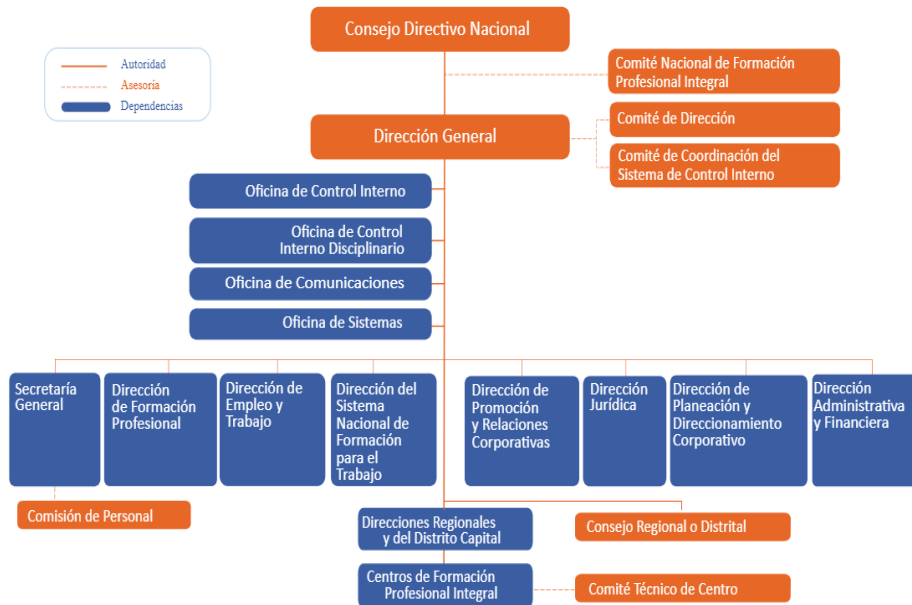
Autoridad
Asesoría
Dependencias

Consejo Directivo Nacional

Comité Nacional de Formación Profesional Integral

Dirección General

Comité de Dirección

Comité de Coordinación del Sistema de Control Interno

Oficina de Control Interno

Oficina de Control Interno Disciplinario

Oficina de Comunicaciones

Oficina de Sistemas

Secretaría General

Dirección de Formación Profesional

Dirección de Empleo y Trabajo

Dirección del Sistema Nacional de Formación para el Trabajo

Dirección de Promoción y Relaciones Corporativas

Dirección Jurídica

Dirección de Planeación y Direccionamiento Corporativo

Dirección Administrativa y Financiera

Comisión de Personal

Direcciones Regionales y del Distrito Capital

Consejo Regional o Distrital

Centros de Formación Profesional Integral

Comité Técnico de Centro